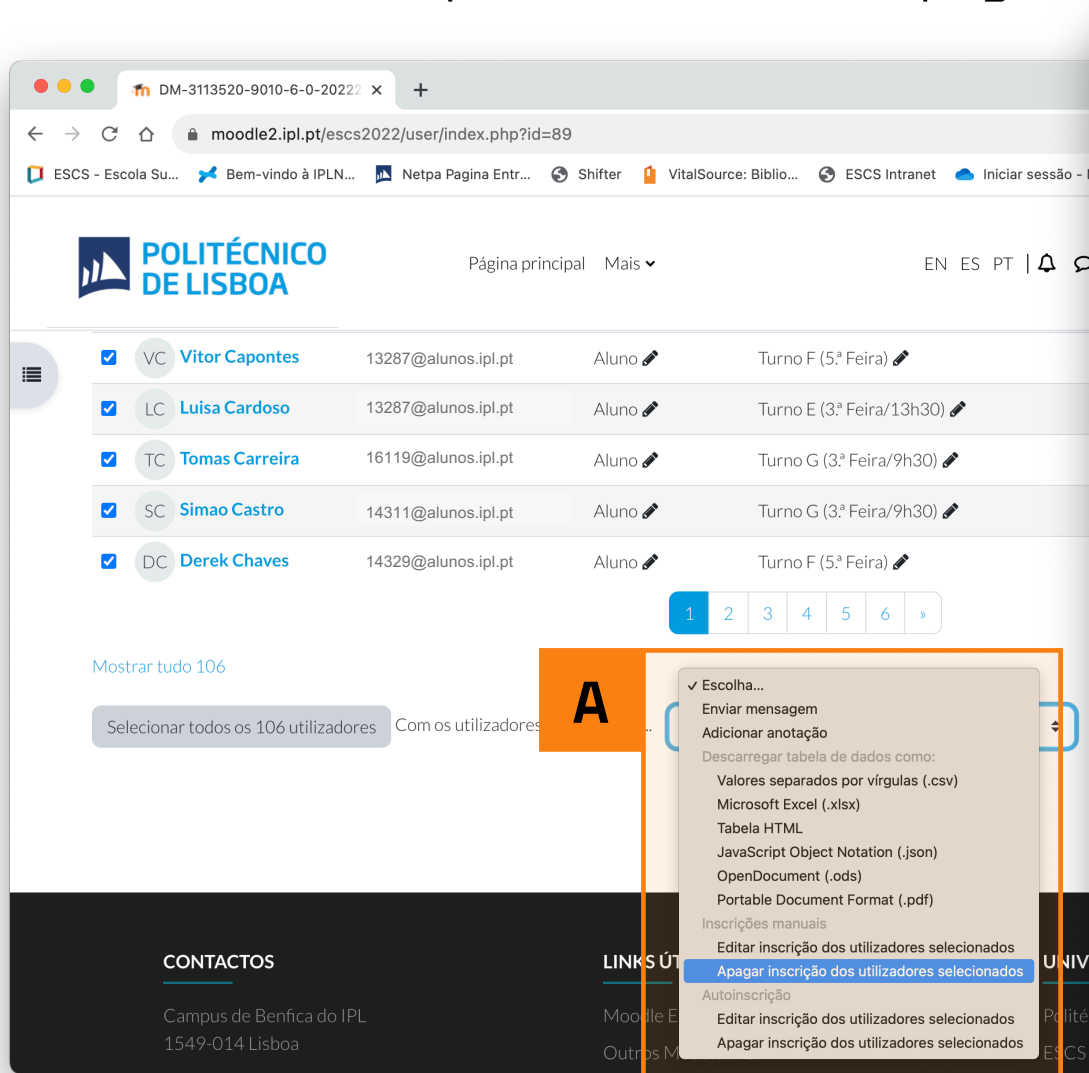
DM-3113520-9010-6-0-20222 ×
+
moodle2.ipl.pt/escs2022/user/index.php?id=89
ESCS - Escola Su... Bem-vindo à IPLN... Netpa Pagina Entr... Shifter VitalSource: Biblio... ESCS Intranet Iniciar sessão - I

POLITÉCNICO DE LISBOA
Página principal Mais
EN ES PT

| | | | | |
|---|---|---|---|---|
| VC | Vitor Capontes | 13287@alunos.ipl.pt | Aluno | Turno F (5.ª Feira) |
| LC | Luisa Cardoso | 13287@alunos.ipl.pt | Aluno | Turno E (3.ª Feira/13h30) |
| TC | Tomas Carreira | 16119@alunos.ipl.pt | Aluno | Turno G (3.ª Feira/9h30) |
| SC | Simao Castro | 14311@alunos.ipl.pt | Aluno | Turno G (3.ª Feira/9h30) |
| DC | Derek Chaves | 14329@alunos.ipl.pt | Aluno | Turno F (5.ª Feira) |

1 2 3 4 5 6 »

Mostrar tudo 106
Selecionar todos os 106 utilizadores
Com os utilizadores

A

✓ Escolha...
Enviar mensagem
Adicionar anotação
Descarregar tabela de dados como:
Valores separados por vírgulas (.csv)
Microsoft Excel (.xlsx)
Tabela HTML
JavaScript Object Notation (.json)
OpenDocument (.ods)
Portable Document Format (.pdf)
Inscrições manuais
Editar inscrição dos utilizadores selecionados
Apagar inscrição dos utilizadores selecionados
Autoinscrição
Editar inscrição dos utilizadores selecionados
Apagar inscrição dos utilizadores selecionados

CONTACTOS
Campus de Benfica do IPL
1549-014 Lisboa

LINKS ÚT
Moodle E
Outros M

UNIV
Polité
ESCS